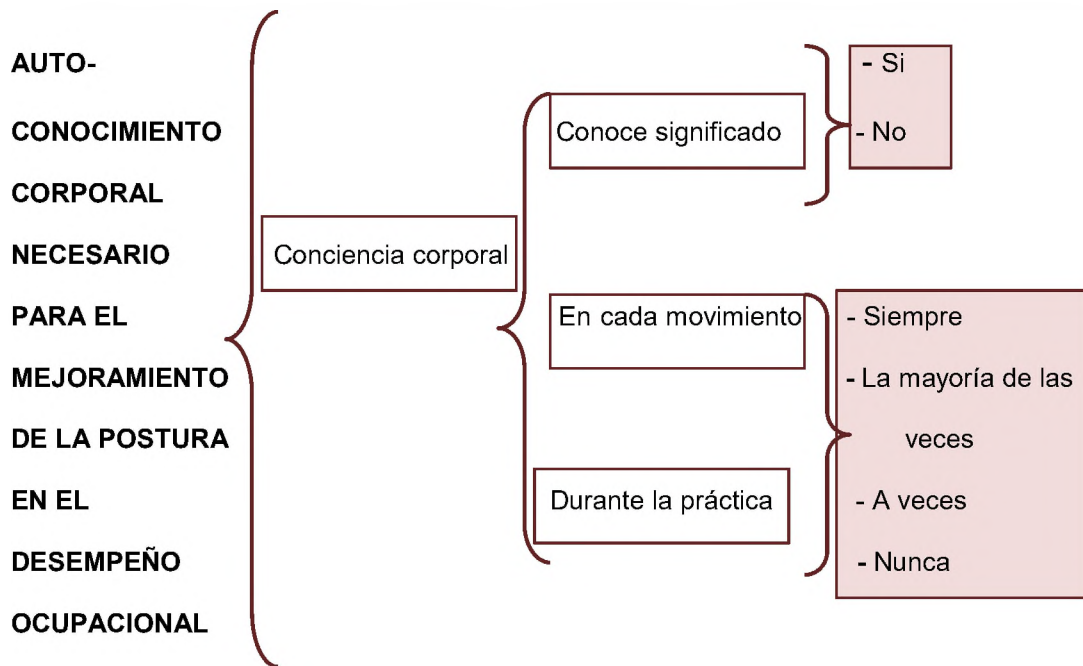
AUTO-
CONOCIMIENTO
CORPORAL
NECESARIO
PARA EL
MEJORAMIENTO
DE LA POSTURA
EN EL
DESEMPEÑO
OCUPACIONAL

Conciencia corporal

Conoce significado

- Si
- No

En cada movimiento

Durante la práctica

- Siempre
- La mayoría de las veces
- A veces
- Nunca